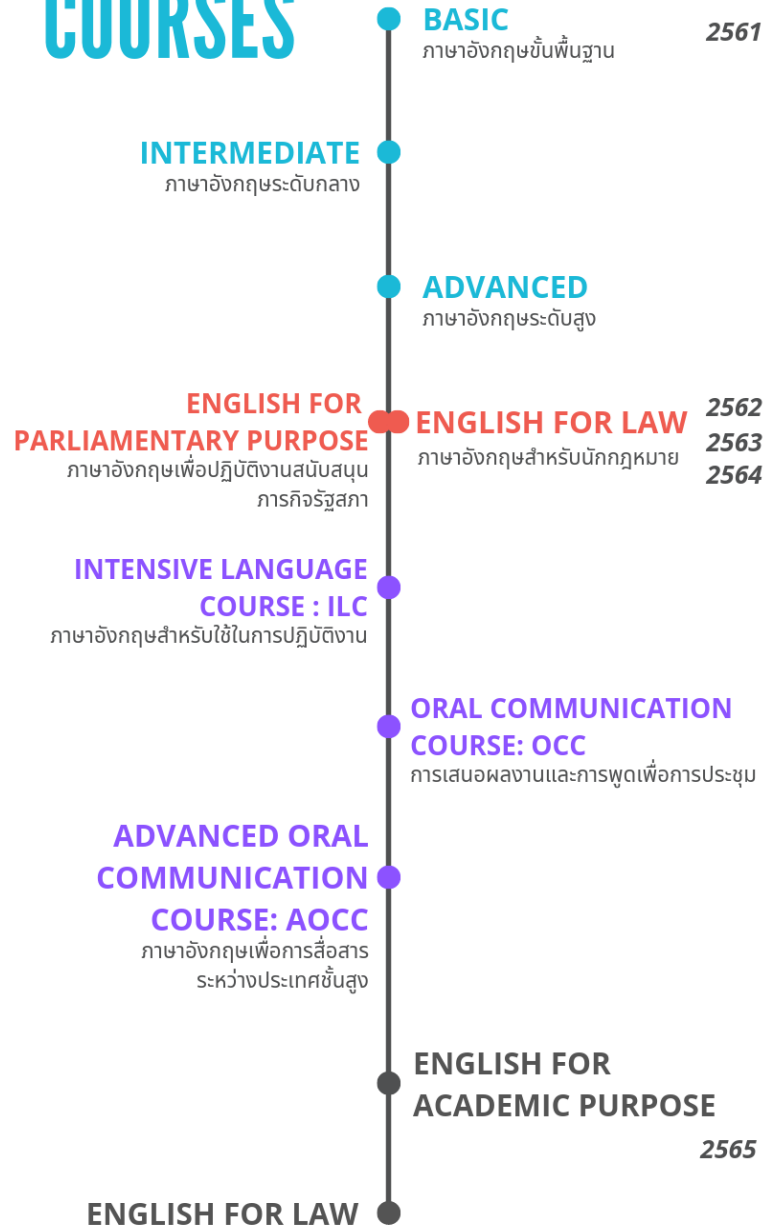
COURSES

BASIC
ภาษาอังกฤษขั้นพื้นฐาน

2561

INTERMEDIATE
ภาษาอังกฤษระดับกลาง

ADVANCED
ภาษาอังกฤษระดับสูง

ENGLISH FOR PARLIAMENTARY PURPOSE
ภาษาอังกฤษเพื่อปฏิบัติงานสนับสนุนภารกิจรัฐสภา

ENGLISH FOR LAW
ภาษาอังกฤษสำหรับนักกฎหมาย

2562
2563
2564

INTENSIVE LANGUAGE COURSE : ILC
ภาษาอังกฤษสำหรับใช้ในการปฏิบัติงาน

ORAL COMMUNICATION COURSE: OCC
การเสนอผลงานและการพูดเพื่อการประชุม

ADVANCED ORAL COMMUNICATION COURSE: AOCC
ภาษาอังกฤษเพื่อการสื่อสารระหว่างประเทศชั้นสูง

ENGLISH FOR ACADEMIC PURPOSE

2565

ENGLISH FOR LAW